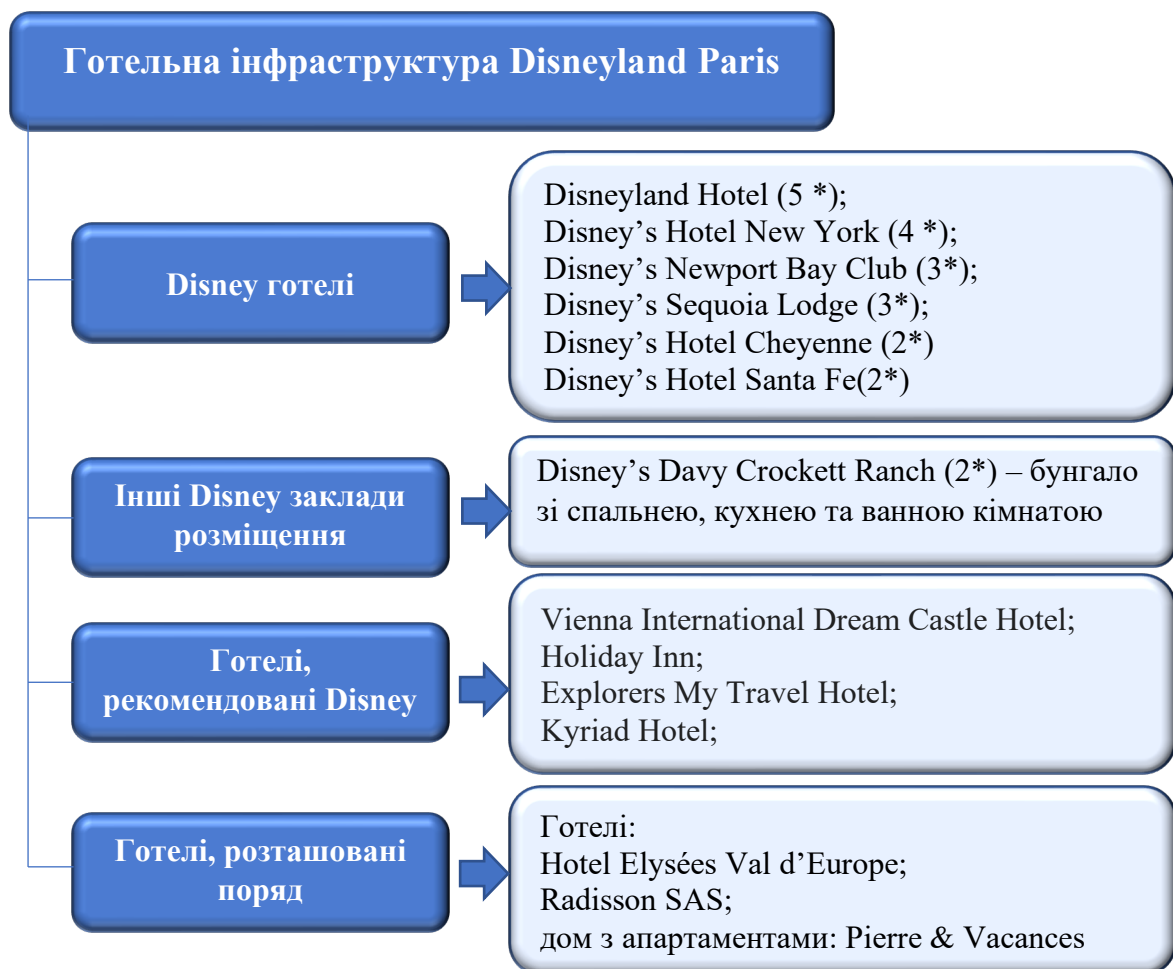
Готельна інфраструктура Disneyland Paris

Disney готелі

Disneyland Hotel (5 *);
Disney's Hotel New York (4 *);
Disney's Newport Bay Club (3*);
Disney's Sequoia Lodge (3*);
Disney's Hotel Cheyenne (2*)
Disney's Hotel Santa Fe(2*)

Інші Disney заклади розміщення

Disney's Davy Crockett Ranch (2*) – бунгало зі спальнею, кухнею та ванною кімнатою

Готелі, рекомендовані Disney

Vienna International Dream Castle Hotel;
Holiday Inn;
Explorers My Travel Hotel;
Kyriad Hotel;

Готелі, розташовані поряд

Готелі:
Hotel Elysées Val d'Europe;
Radisson SAS;
дом з апартаментами: Pierre & Vacances